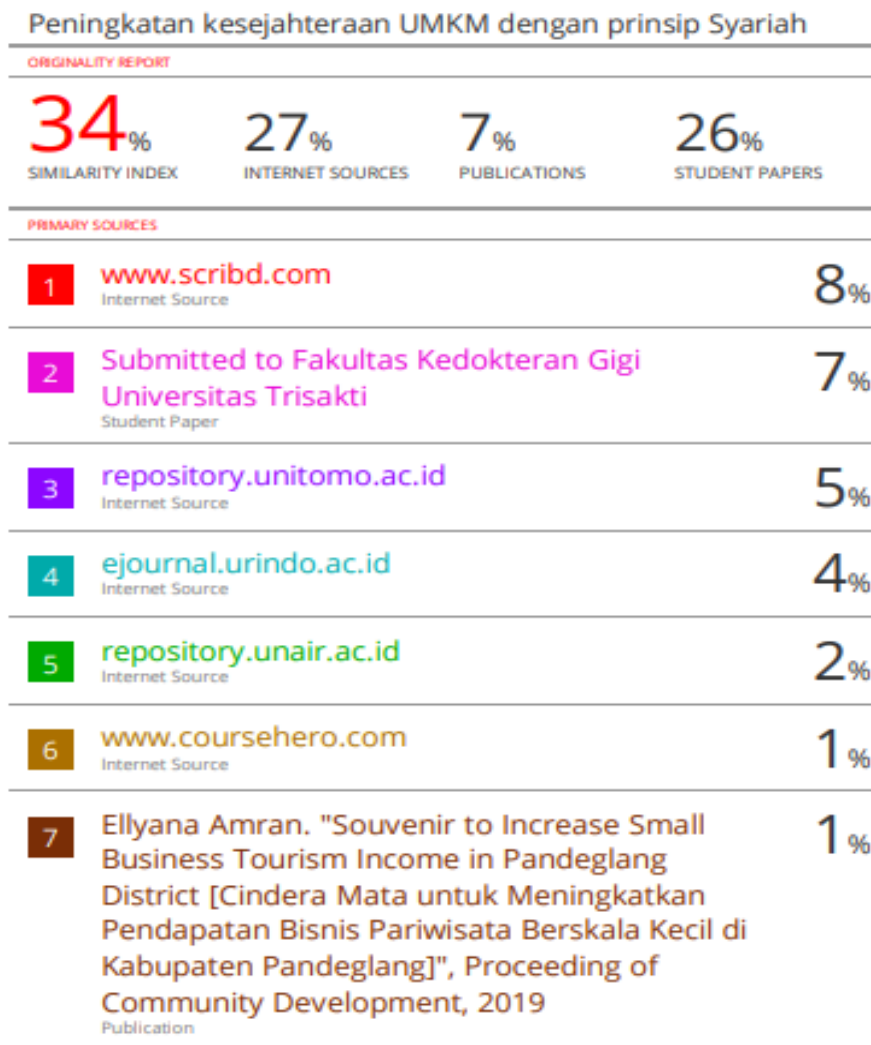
Peningkatan kesejahteraan UMKM dengan prinsip Syariah

ORIGINALITY REPORT

34% SIMILARITY INDEX

27% INTERNET SOURCES

7% PUBLICATIONS

26% STUDENT PAPERS

PRIMARY SOURCES

| | | |
|---|---|---|
| 1 | www.scribd.com<br>Internet Source | 8% |
| 2 | Submitted to Fakultas Kedokteran Gigi Universitas Trisakti<br>Student Paper | 7% |
| 3 | repository.unitomo.ac.id<br>Internet Source | 5% |
| 4 | ejournal.urindo.ac.id<br>Internet Source | 4% |
| 5 | repository.unair.ac.id<br>Internet Source | 2% |
| 6 | www.coursehero.com<br>Internet Source | 1% |
| 7 | Ellyana Amran. "Souvenir to Increase Small Business Tourism Income in Pandeglang District [Cindera Mata untuk Meningkatkan Pendapatan Bisnis Pariwisata Berskala Kecil di Kabupaten Pandeglang]", Proceeding of Community Development, 2019<br>Publication | 1% |